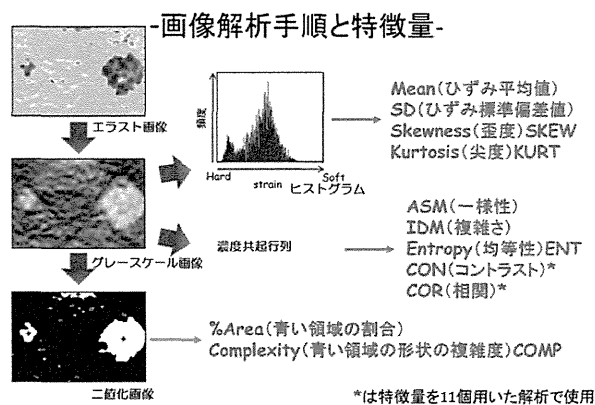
-画像解析手順と特徴量-

エラスト画像

頻度

Hard strain Soft

ヒストグラム

Mean(ひずみ平均値)
SD(ひずみ標準偏差値)
Skewness(歪度)SKEW
Kurtosis(尖度)KURT

濃度共起行列

ASM(一様性)
IDM(複雑さ)
Entropy(均等性)ENT
CON(コントラスト)*
COR(相関)*

グレースケール画像

%Area(青い領域の割合)
Complexity(青い領域の形状の複雑度)COMP

二値化画像

*は特徴量を11個用いた解析で使用